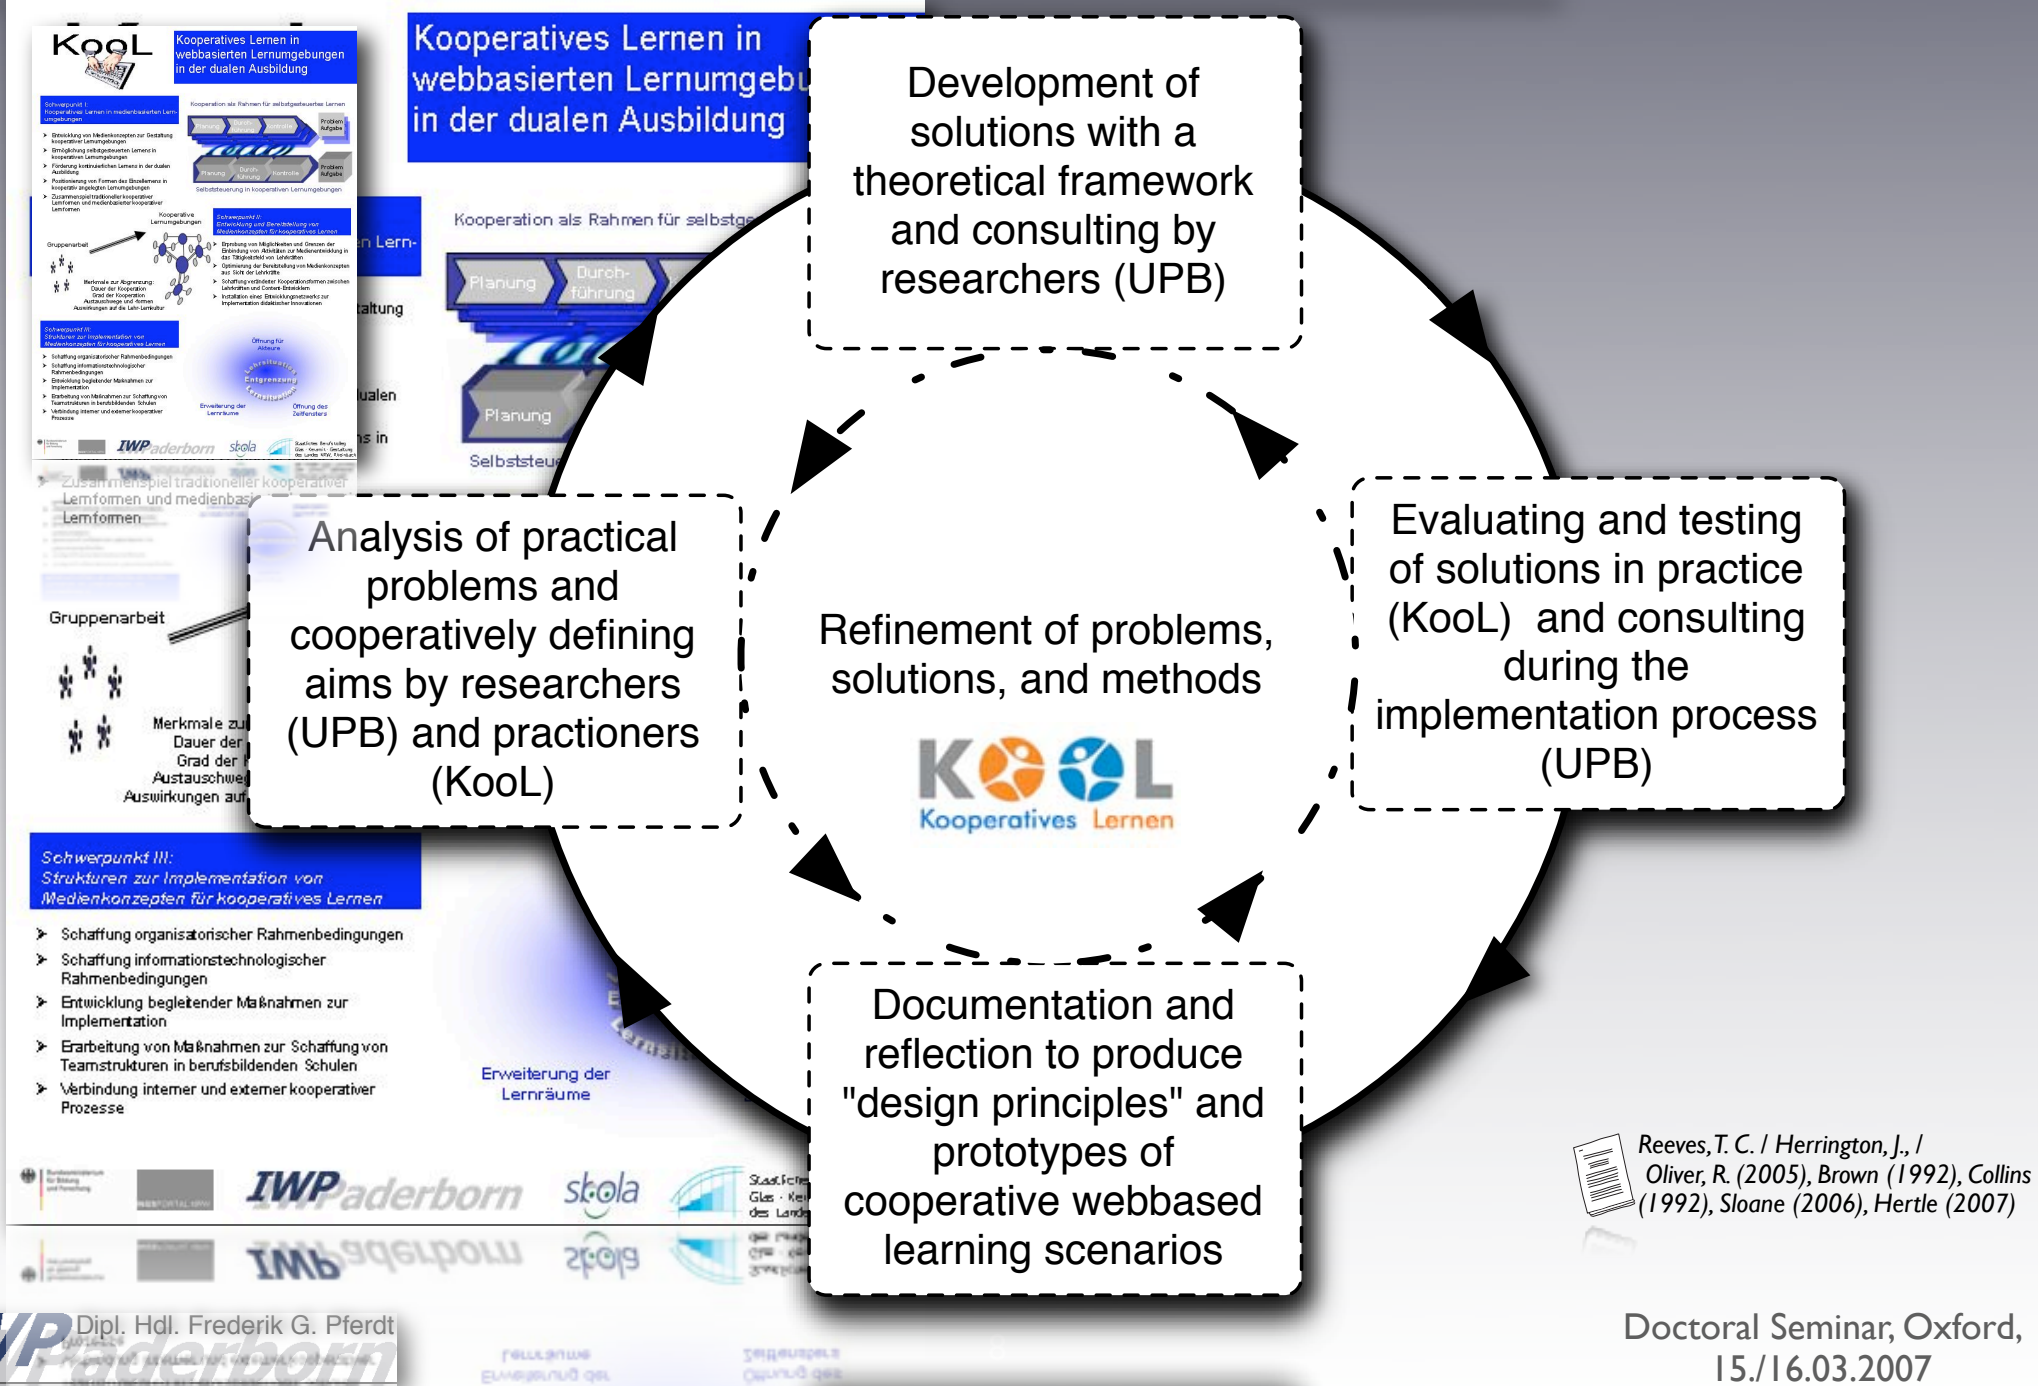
KooL

Kooperatives Lernen in webbasierten Lernumgebungen in der dualen Ausbildung

Kooperatives Lernen in webbasierten Lernumgebu in der dualen Ausbildung

Kooperation als Rahmen für selbstge

Planung

Durchführung

Planung

Selbststeu

Development of solutions with a theoretical framework and consulting by researchers (UPB)

Evaluating and testing of solutions in practice (KooL) and consulting during the implementation process (UPB)

Documentation and reflection to produce "design principles" and prototypes of cooperative webbased learning scenarios

Analysis of practical problems and cooperatively defining aims by researchers (UPB) and practioners (KooL)

Refinement of problems, solutions, and methods

KOOL
Kooperatives Lernen

Zusammenspiel traditioneller kooperativer Lernformen und medienbas Lernformen

Gruppenarbeit

Merkmale zu
Dauer der
Grad der
Austauschwe
Auswirkungen auf

Schwerpunkt III:
Strukturen zur Implementation von Medienkonzepten für kooperatives Lernen

➢ Schaffung organisatorischer Rahmenbedingungen
➢ Schaffung informationstechnologischer Rahmenbedingungen
➢ Entwicklung begleitender Maßnahmen zur Implementation
➢ Erarbeitung von Maßnahmen zur Schaffung von Teamstrukturen in berufsbildenden Schulen
➢ Verbindung interner und externer kooperativer Prozesse

Erweiterung der Lernräume

IWP Paderborn

skola

Staatliches
Glas · Ke
des Land

Reeves, T. C. / Herrington, J., / Oliver, R. (2005), Brown (1992), Collins (1992), Sloane (2006), Hertle (2007)

Dipl. Hdl. Frederik G. Pferdt

Doctoral Seminar, Oxford, 15./16.03.2007